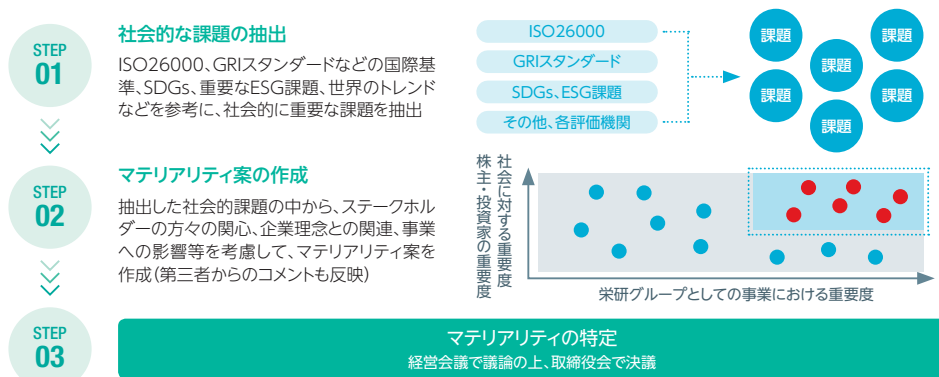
STEP
01

社会的な課題の抽出

ISO26000、GRIスタンダードなどの国際基準、SDGs、重要なESG課題、世界のトレンドなどを参考に、社会的に重要な課題を抽出

ISO26000
GRIスタンダード
SDGs、ESG課題
その他、各評価機関

課題
課題
課題
課題
課題
課題

STEP
02

マテリアリティ案の作成

抽出した社会的課題の中から、ステークホルダーの方々の関心、企業理念との関連、事業への影響等を考慮して、マテリアリティ案を作成(第三者からのコメントも反映)

社会に対する重要度
株主・投資家の重要度

栄研グループとしての事業における重要度

STEP
03

マテリアリティの特定
経営会議で議論の上、取締役会で決議